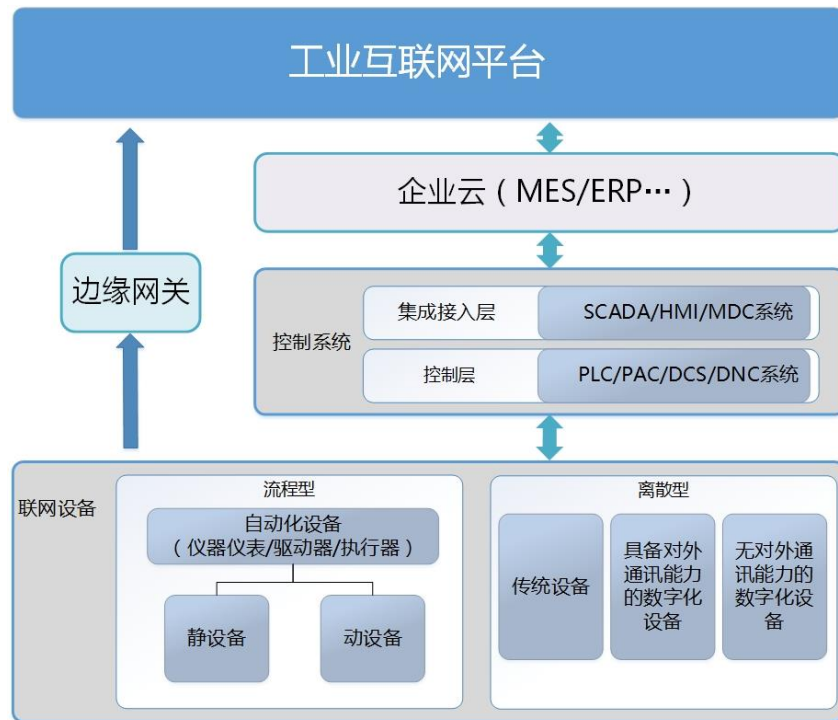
工业互联网平台

企业云（MES/ERP…）

边缘网关

控制系统

集成接入层

SCADA/HMI/MDC系统

控制层

PLC/PAC/DCS/DNC系统

联网设备

流程型

自动化设备（仪器仪表/驱动器/执行器）

静设备

动设备

离散型

传统设备

具备对外通讯能力的数字化设备

无对外通讯能力的数字化设备